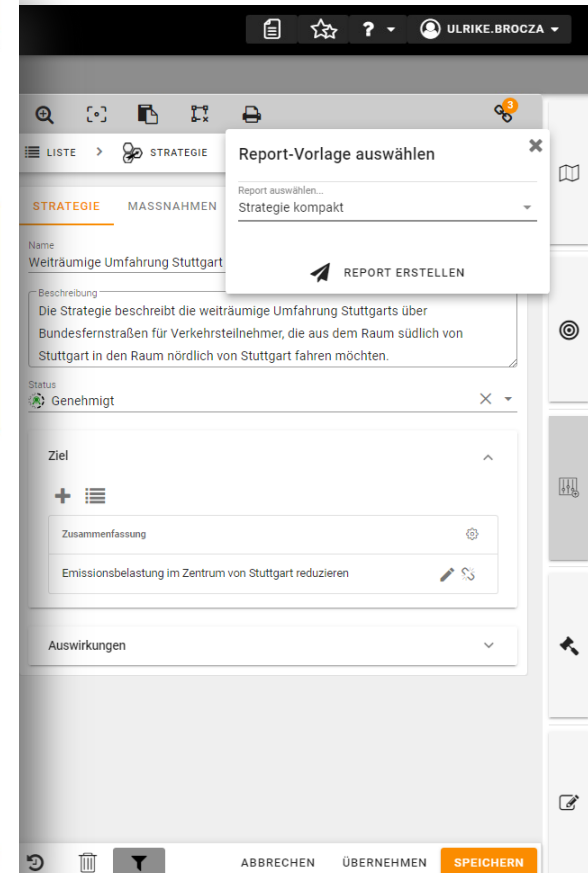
? ULRIKE.BROCZA

3

LISTE > STRATEGIE

Report-Vorlage auswählen

Report auswählen...
Strategie kompakt

REPORT ERSTELLEN

STRATEGIE MASSNAHMEN

Name
Weiträumige Umfahrung Stuttgart

Beschreibung
Die Strategie beschreibt die weiträumige Umfahrung Stuttgarts über Bundesfernstraßen für Verkehrsteilnehmer, die aus dem Raum südlich von Stuttgart in den Raum nördlich von Stuttgart fahren möchten.

Status
Genehmigt

Ziel

Zusammenfassung

Emissionsbelastung im Zentrum von Stuttgart reduzieren

Auswirkungen

ABBRECHEN ÜBERNEHMEN SPEICHERN